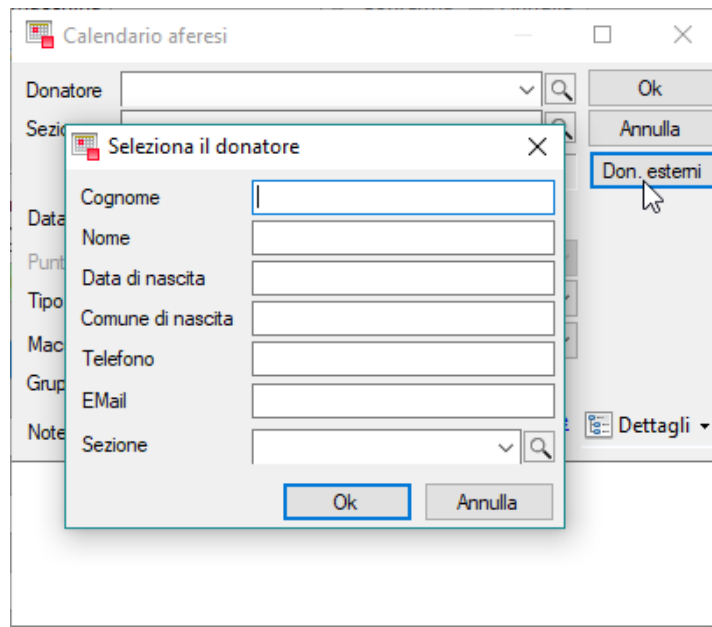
Calendario aferesi

Donatore
Sezi
Data
Punt
Tipo
Mac
Grup
Note

Ok
Annulla
Don. esterni
Dettagli

Seleziona il donatore

Cognome
Nome
Data di nascita
Comune di nascita
Telefono
EMail
Sezione

Ok
Annulla